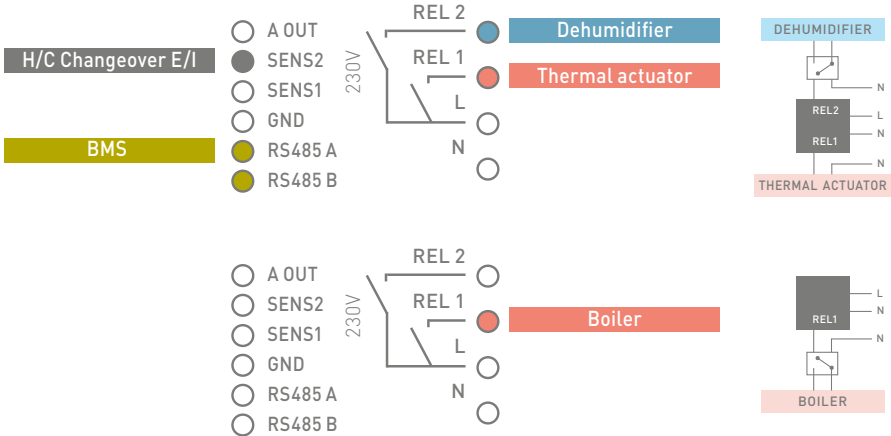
H/C Changeover E/I

BMS

A OUT
SENS2
SENS1
GND
RS485 A
RS485 B

230V
REL 2
REL 1
L
N

Dehumidifier
Thermal actuator

DEHUMIDIFIER
N
REL2
L
REL1
N
N
THERMAL ACTUATOR

A OUT
SENS2
SENS1
GND
RS485 A
RS485 B

230V
REL 2
REL 1
L
N

Boiler

L
N
REL1
N
BOILER